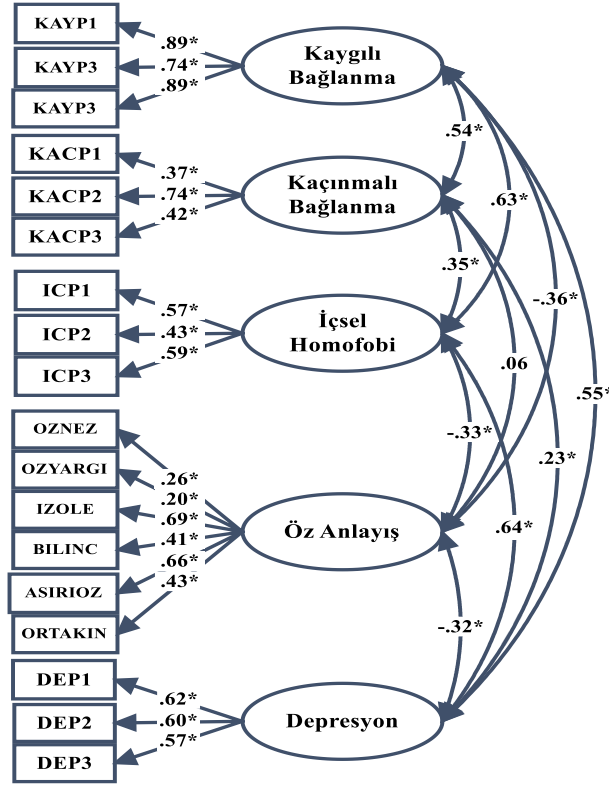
KAYP1
KAYP3
KAYP3
.89*
.74*
.89*
Kaygılı Bağlanma

KACP1
KACP2
KACP3
.37*
.74*
.42*
Kaçınmalı Bağlanma

ICP1
ICP2
ICP3
.57*
.43*
.59*
İçsel Homofobi

OZNEZ
OZYARGI
IZOLE
BILINC
ASIRIOZ
ORTAKIN
.26*
.20*
.69*
.41*
.66*
.43*
Öz Anlayış

DEP1
DEP2
DEP3
.62*
.60*
.57*
Depresyon

.54*
.63*
.35*
-.36*
.55*
.06
-.33*
.23*
.64*
-.32*